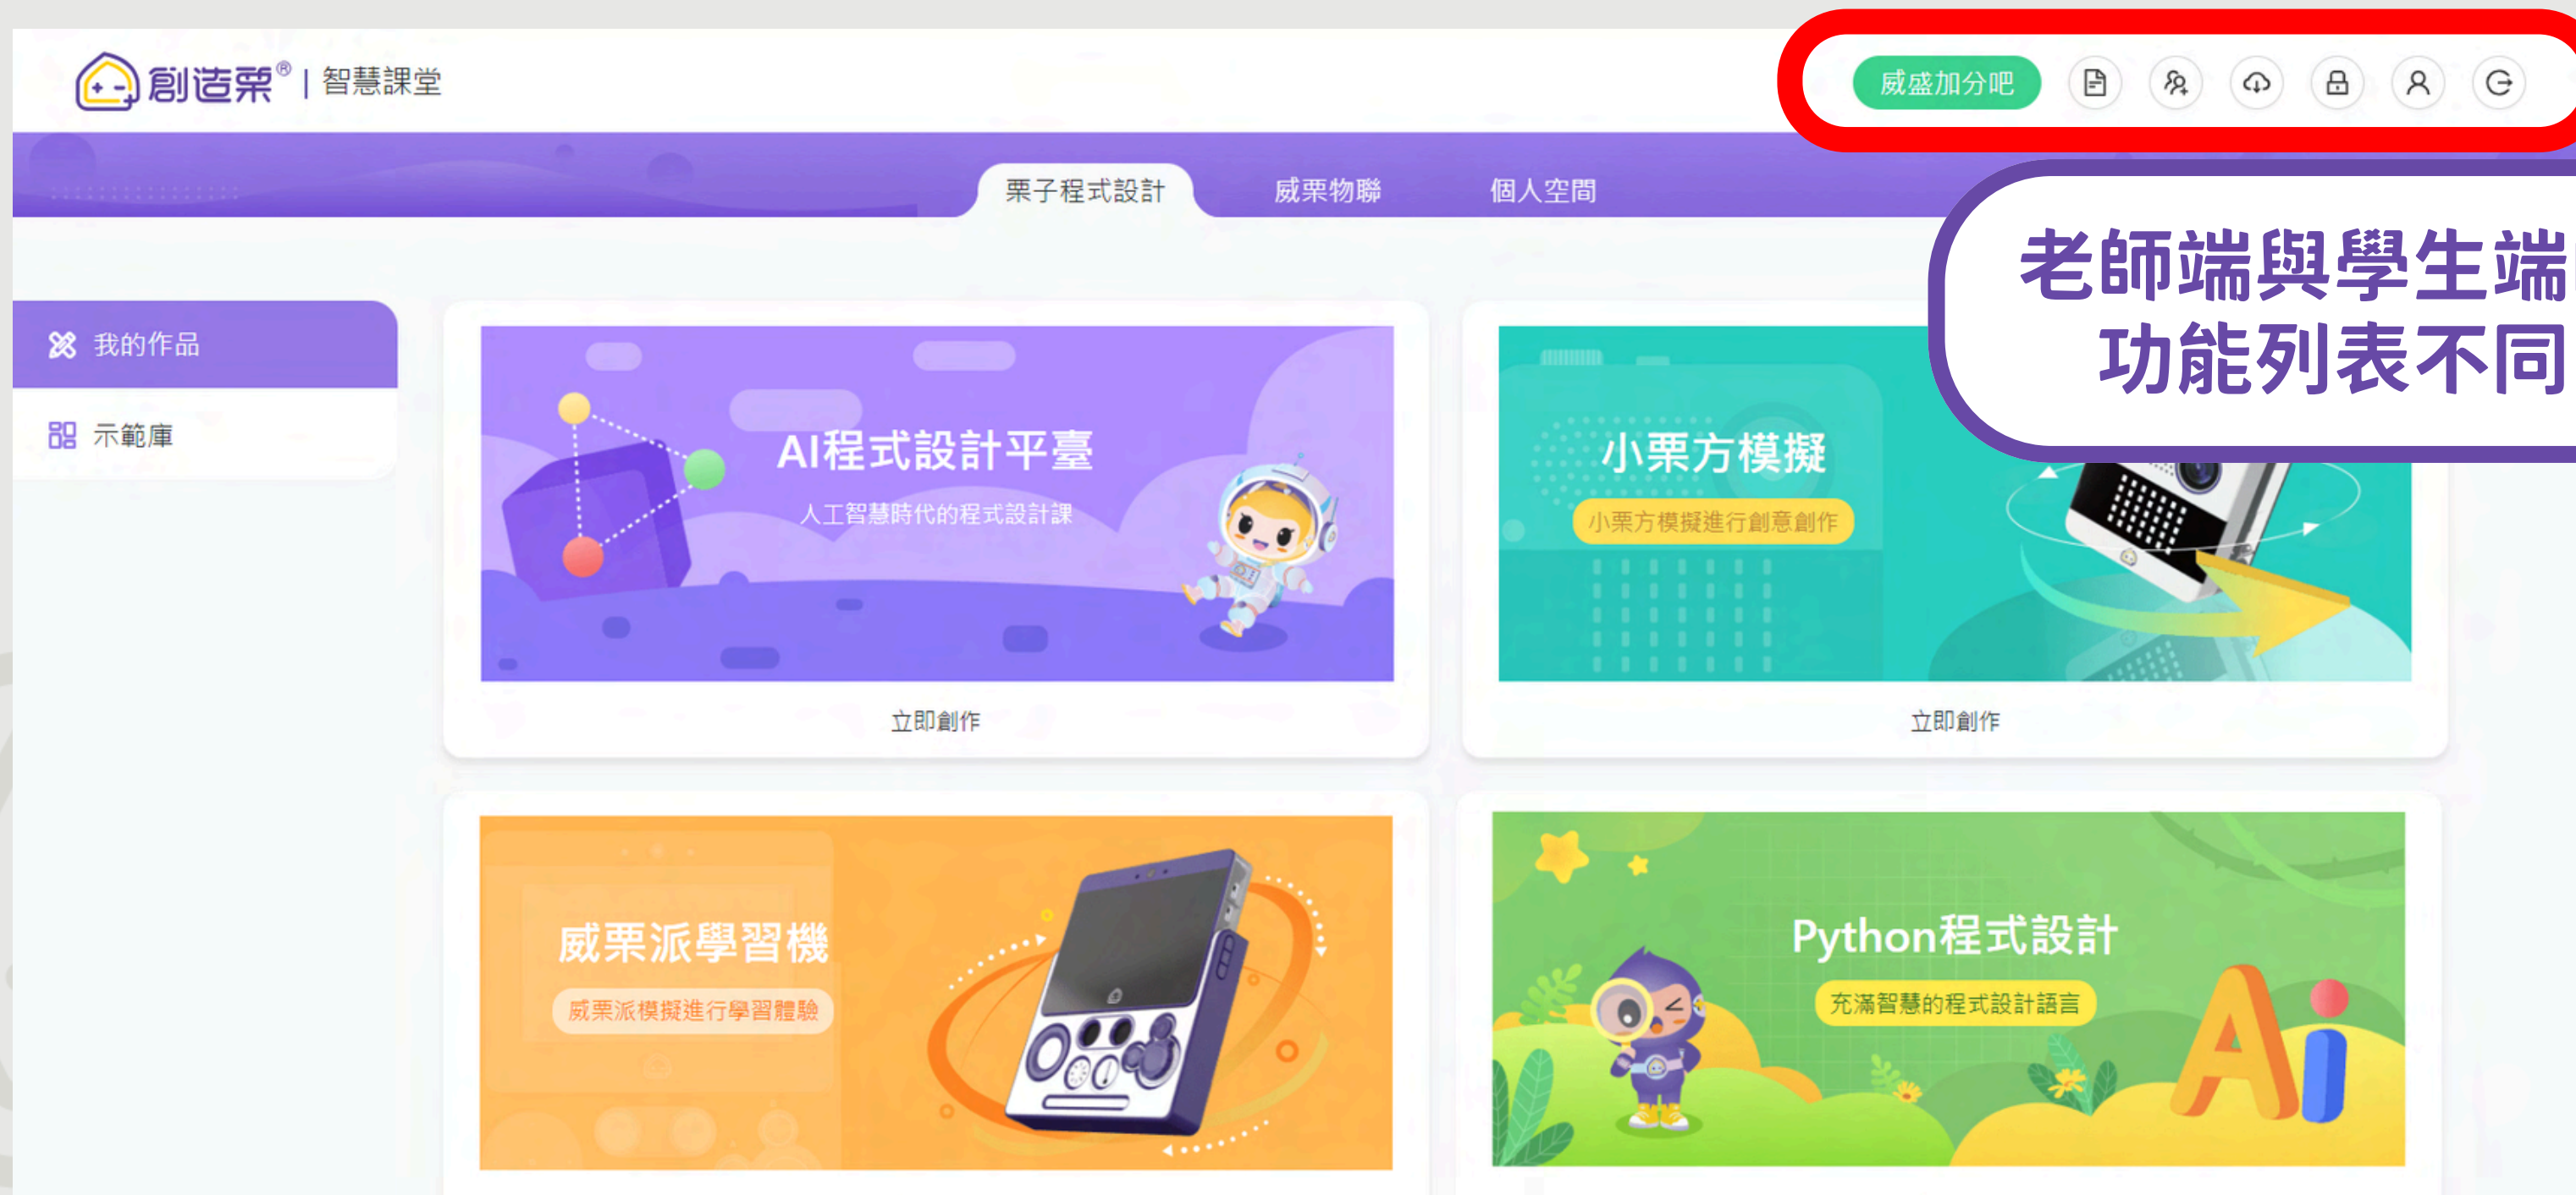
創造栗® | 智慧課堂

威盛加分吧

栗子程式設計 威栗物聯 個人空間

老師端與學生端
功能列表不同

我的作品
示範庫

AI程式設計平臺
人工智慧時代的程式設計課
立即創作

小栗方模擬
小栗方模擬進行創意創作
立即創作

威栗派學習機
威栗派模擬進行學習體驗

Python程式設計
充滿智慧的程式設計語言